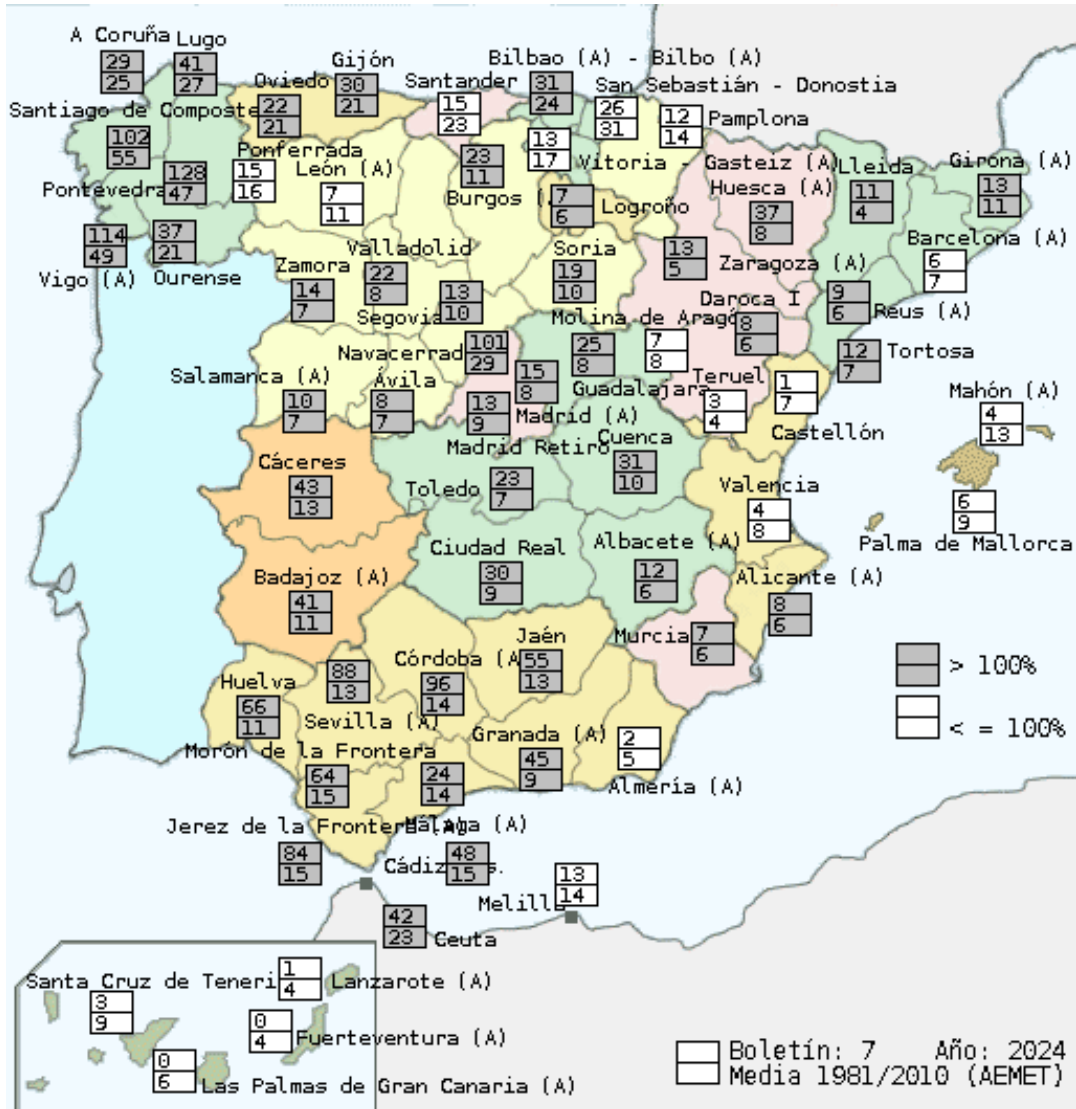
A Coruña
29
25
Lugo
41
27
Gijón
30
21
Oviedo
22
21
Santiago de Composte
102
55
Pontevedra
128
47
Vigo (A)
114
49
37
21
Ourense
Ponferrada
15
16
León (A)
7
11
Santander
15
23
Bilbao (A) - Bilbo (A)
31
24
San Sebastián - Donostia
26
31
12 Pamplona
14
13
17
Vitoria - Gasteiz (A)
23
11
Burgos (A)
7
6
Logroño
Lleida
11
4
Girona (A)
13
11
Huesca (A)
37
8
Barcelona (A)
6
7
Valladolid
22
8
Zamora
14
7
Segovia
13
10
Soria
19
10
13
5
Zaragoza (A)
9
6
Reus (A)
Daroca I
8
6
Molina de Aragó
7
8
Navacerrad
101
29
25
8
Salamanca (A)
10
7
Ávila
8
7
15
8
Guadalajara
Teruel
3
4
1
7
12 Tortosa
7
Mahón (A)
4
13
13
9
Madrid (A)
Madrid Retiro
Cuenca
31
10
Castellón
Cáceres
43
13
Toledo
23
7
Valencia
4
8
6
9
Palma de Mallorca
Ciudad Real
30
9
Albacete (A)
12
6
Alicante (A)
8
6
Badajoz (A)
41
11
Murcia
7
6
Jaén
55
13
Córdoba (A)
96
14
88
13
Huelva
66
11
Sevilla (A)
Morón de la Frontera
64
15
24
14
Granada (A)
45
9
2
5
Almería (A)
> 100%
< = 100%
Jerez de la Frontera (A)
84
15
Málaga (A)
48
15
Cádiz
13
14
Melilla
42
23
Ceuta
Santa Cruz de Teneri
1
4
Lanzarote (A)
3
9
0
4
Fuerteventura (A)
0
6
Las Palmas de Gran Canaria (A)
Boletín: 7 Año: 2024
Media 1981/2010 (AEMET)